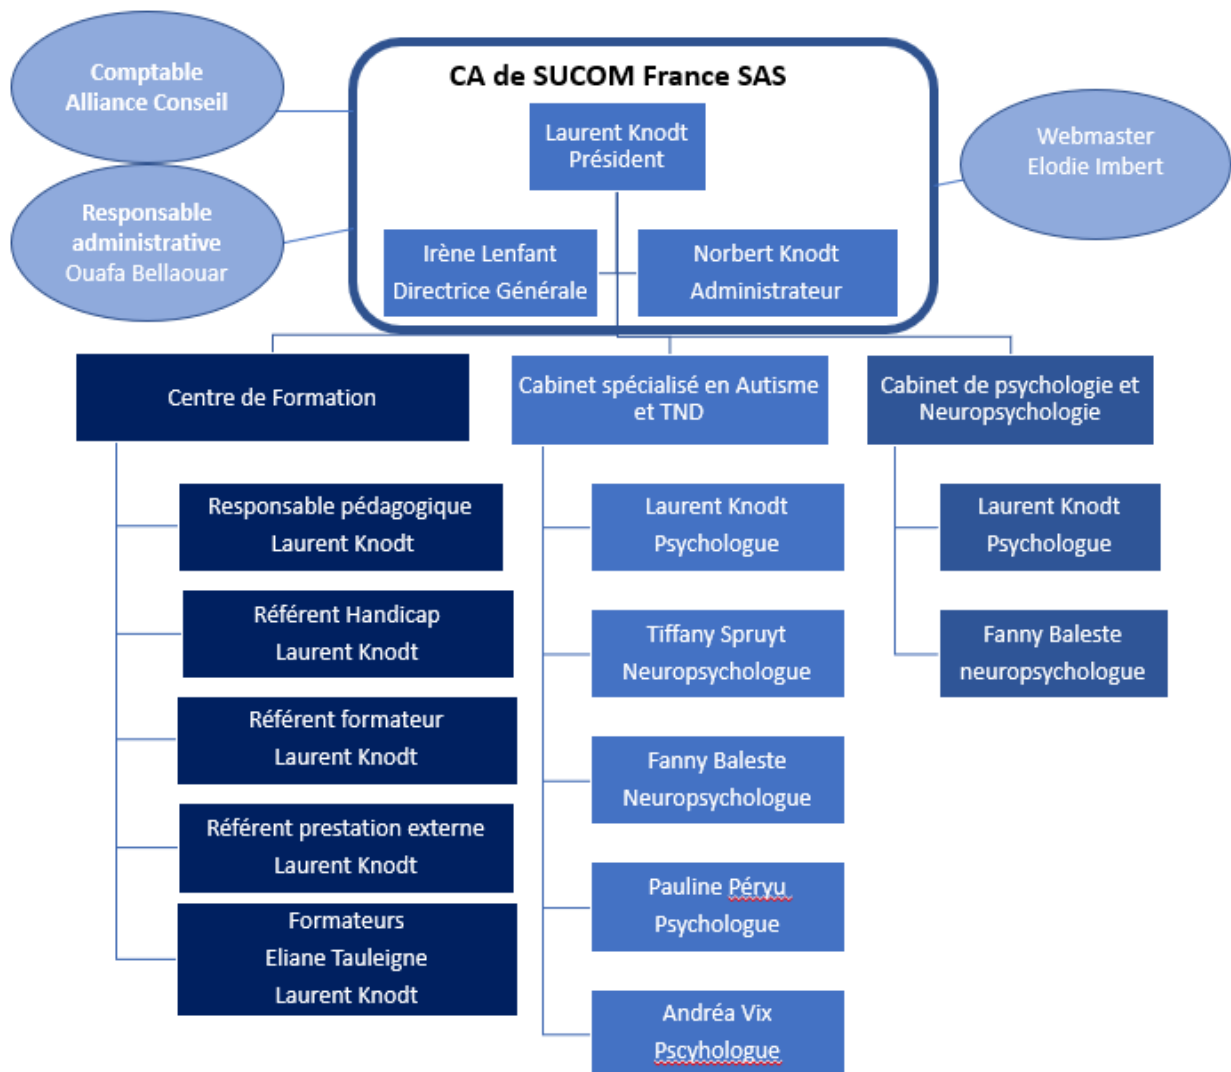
Comptable
Alliance Conseil

Responsable
administrative
Ouafa Bellaouar

CA de SUCOM France SAS

Laurent Knodt
Président

Irène Lenfant
Directrice Générale

Norbert Knodt
Administrateur

Webmaster
Elodie Imbert

Centre de Formation

Responsable pédagogique
Laurent Knodt

Référent Handicap
Laurent Knodt

Référent formateur
Laurent Knodt

Référent prestation externe
Laurent Knodt

Formateurs
Eliane Tauleigne
Laurent Knodt

Cabinet spécialisé en Autisme et TND

Laurent Knodt
Psychologue

Tiffany Spruyt
Neuropsychologue

Fanny Baleste
Neuropsychologue

Pauline Péryu
Psychologue

Andréa Vix
Pscyhologue

Cabinet de psychologie et Neuropsychologie

Laurent Knodt
Psychologue

Fanny Baleste
neuropsychologue